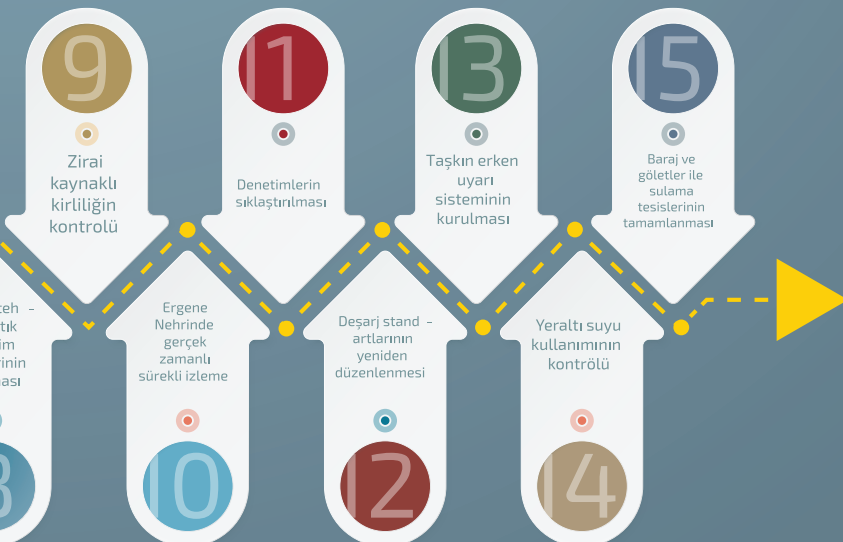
9

Zirai kaynaklı kirliliğin kontrolü

11

Denetimlerin sıklaştırılması

13

Taşkın erken uyarı sisteminin kurulması

15

Baraj ve göletler ile sulama tesislerinin tamamlanması

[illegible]teh - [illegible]tik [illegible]im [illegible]inin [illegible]ması

Ergene Nehrinde gerçek zamanlı sürekli izleme

10

Deşarj stand - artlarının yeniden düzenlenmesi

12

Yeraltı suyu kullanımının kontrolü

14

8